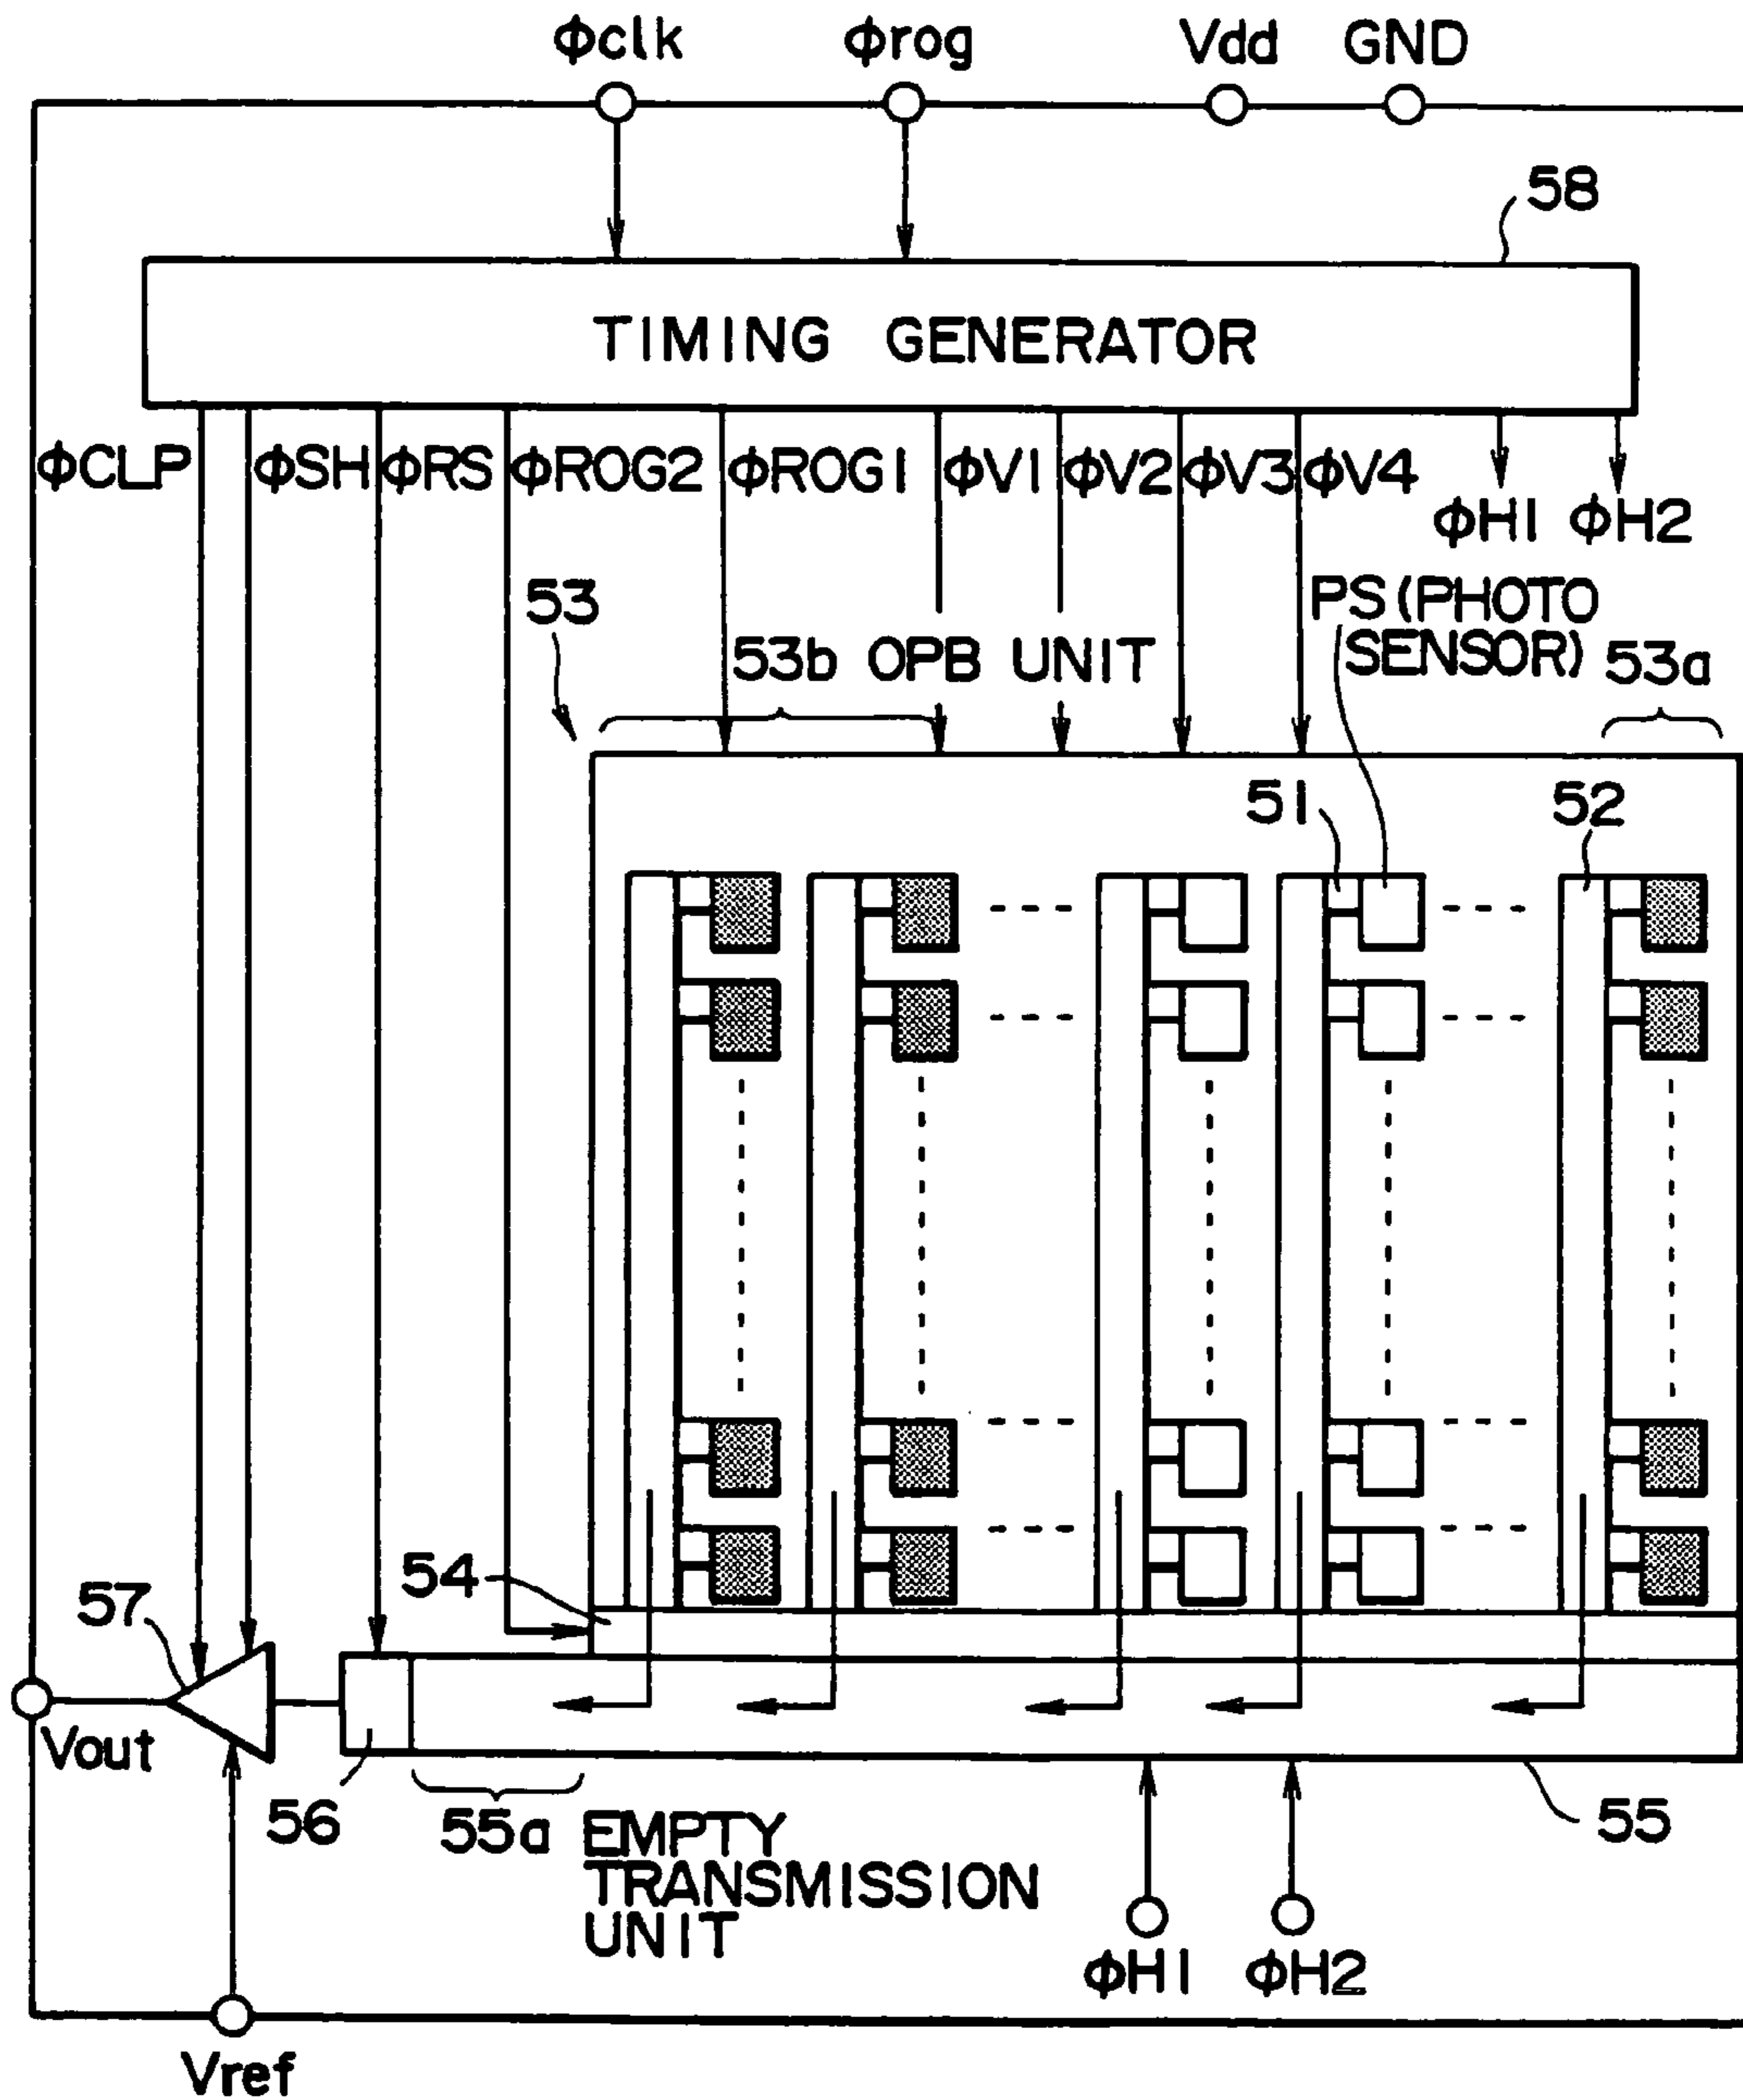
Φclk Φrog Vdd GND

58

TIMING GENERATOR

ΦCLP ΦSH ΦRS ΦROG2 ΦROG1 ΦV1 ΦV2 ΦV3 ΦV4 ΦH1 ΦH2

53

53b OPB UNIT

PS (PHOTO SENSOR)

53a

51

52

54

57

Vout

56

55a EMPTY TRANSMISSION UNIT

55

ΦH1 ΦH2

Vref